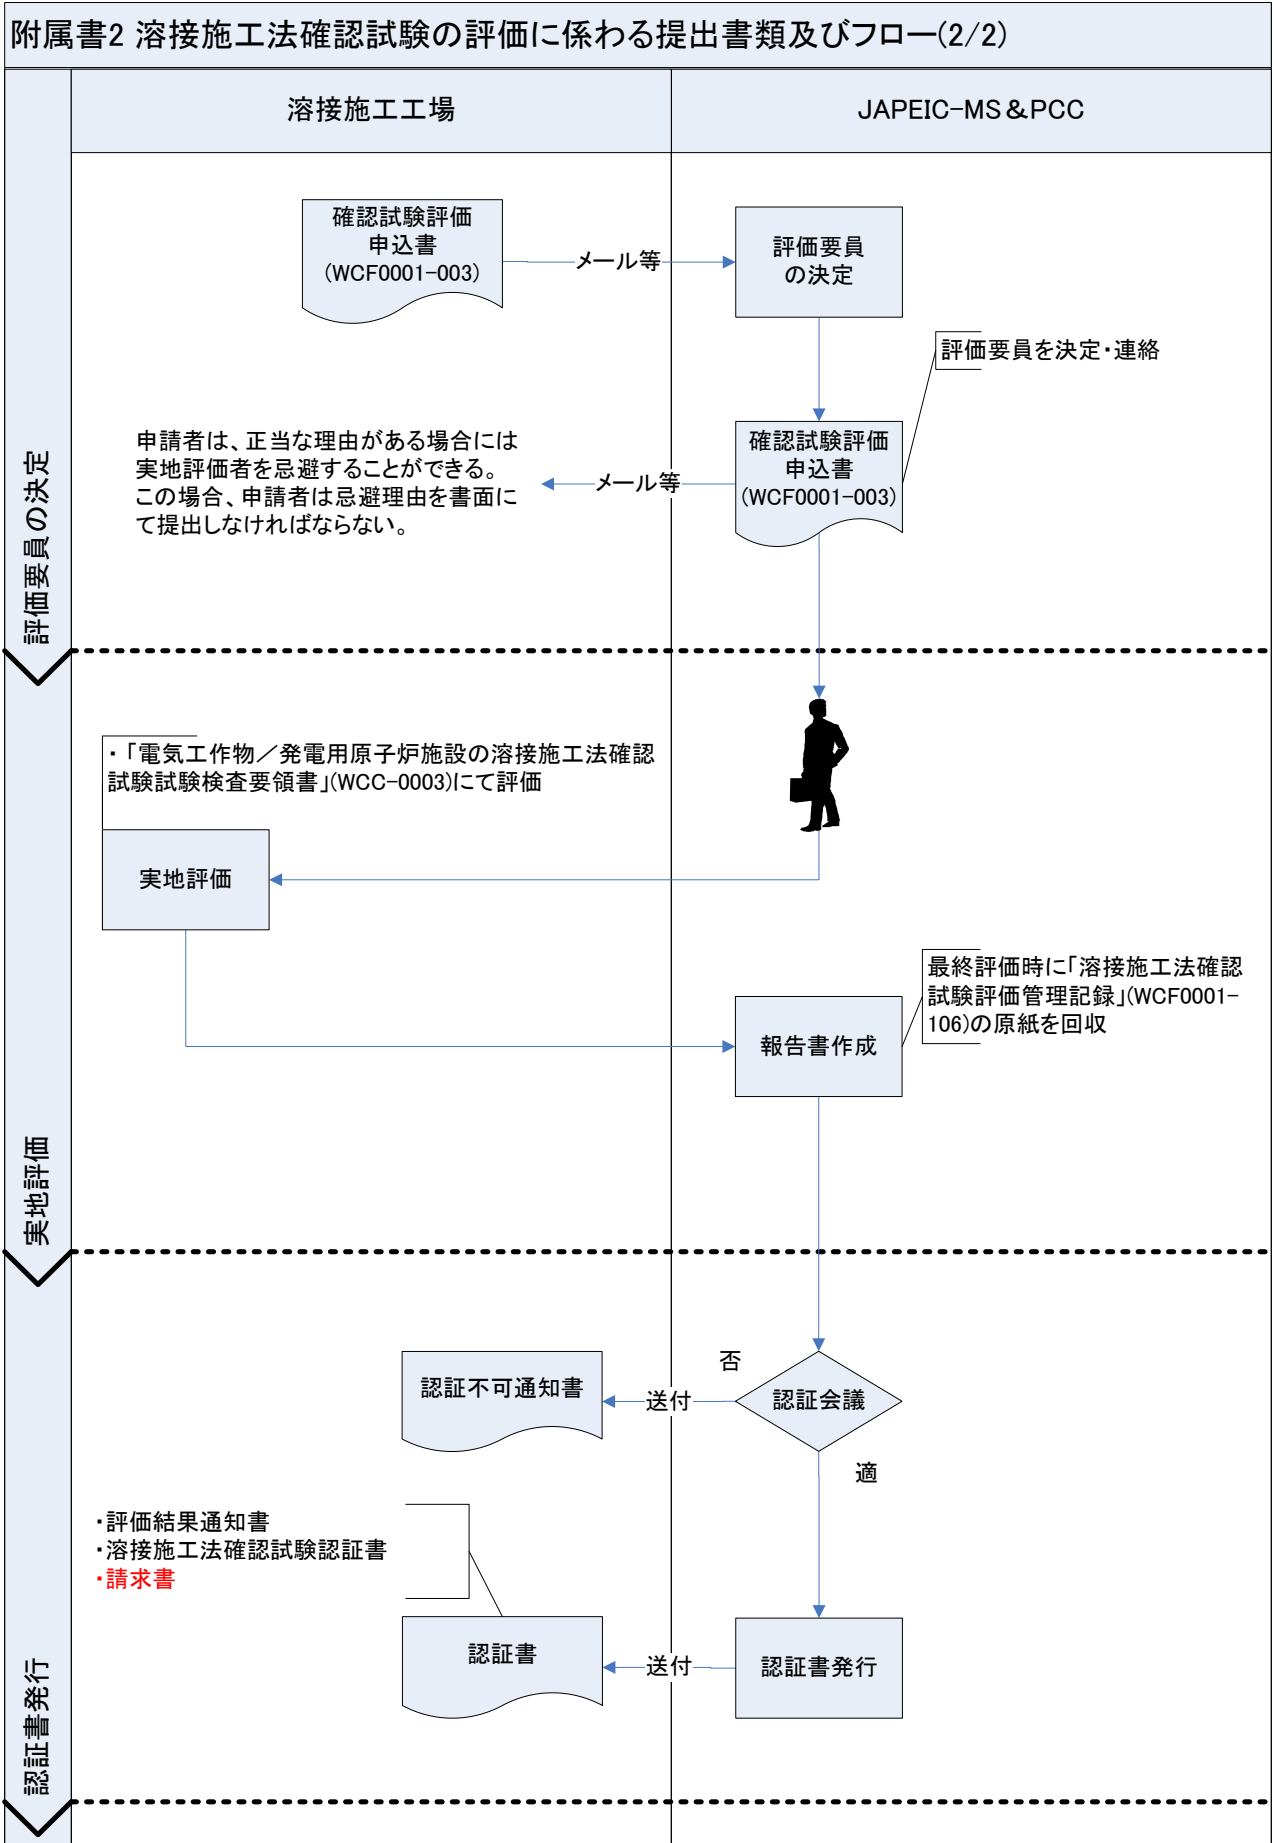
附属書2 溶接施工法確認試験の評価に係わる提出書類及びフロー(2/2)

溶接施工工場

JAPEIC-MS＆PCC

評価要員の決定

確認試験評価申込書 (WCF0001-003)

メール等

評価要員の決定

評価要員を決定・連絡

申請者は、正当な理由がある場合には実地評価者を忌避することができる。この場合、申請者は忌避理由を書面にて提出しなければならない。

メール等

確認試験評価申込書 (WCF0001-003)

実地評価

・「電気工作物／発電用原子炉施設の溶接施工法確認試験試験検査要領書」(WCC-0003)にて評価

実地評価

最終評価時に「溶接施工法確認試験評価管理記録」(WCF0001-106)の原紙を回収

報告書作成

認証書発行

否

認証不可通知書

送付

認証会議

適

・評価結果通知書
・溶接施工法確認試験認証書
・請求書

認証書

送付

認証書発行